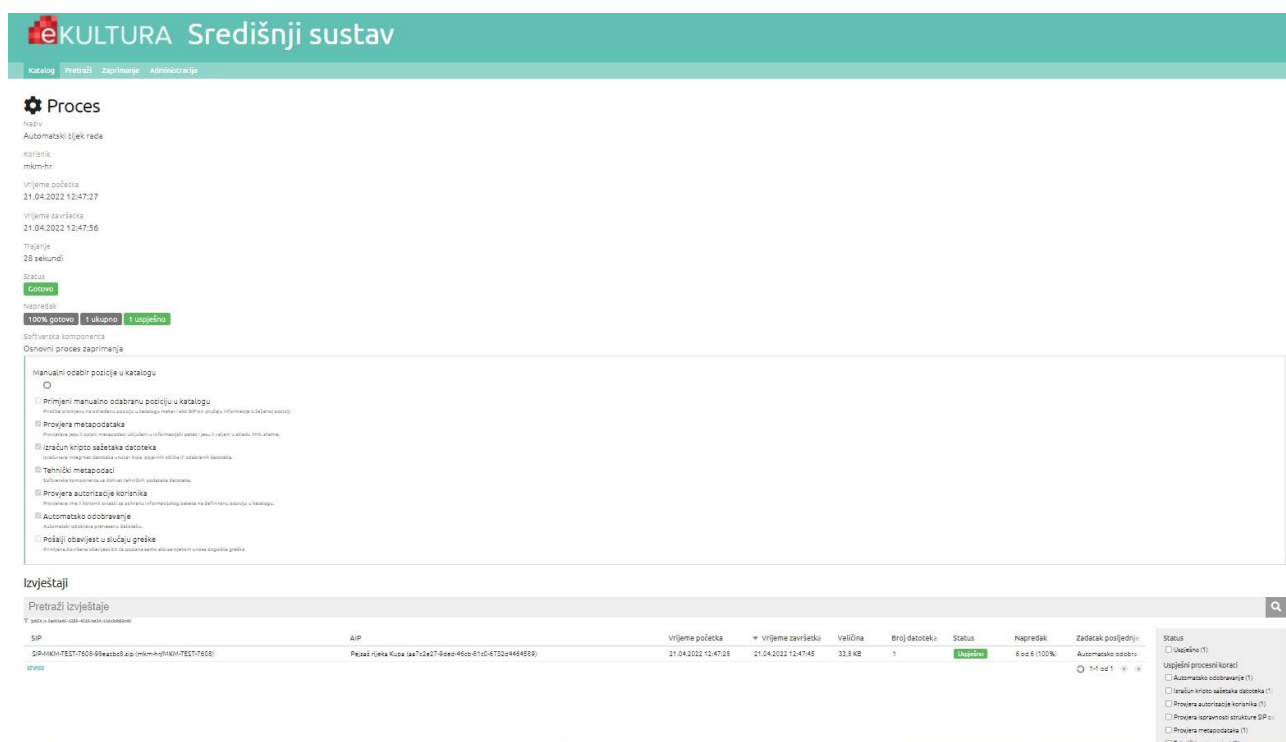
eKULTURA Središnji sustav

Katalog Pretraži Zaprimanje Administracija

Proces

Naziv
Automatski tijek rada

Korisnik
mkm-hr

Vrijeme početka
21.04.2022 12:47:27

Vrijeme završetka
21.04.2022 12:47:56

Trajanje
28 sekundi

Status
Gotovo

Napredak
100% gotovo 1 ukupno 1 uspješno

Softverska komponenta
Osnovni proces zaprimanja

Manualni odabir pozicije u katalogu

Primjeni manualno odabranu poziciju u katalogu
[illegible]

Provjera metapodataka
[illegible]

Izračun kripto sažetaka datoteka
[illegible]

Tehnički metapodaci
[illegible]

Provjera autorizacije korisnika
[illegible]

Automatsko odobravanje
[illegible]

Pošalji obavijest u slučaju greške
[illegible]

Izvještaji

Pretraži izvještaje
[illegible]

| SIP | AIP | Vrijeme početka | Vrijeme završetka | Veličina | Broj datoteka | Status | Napredak | Zadatak posljednje |
|---|---|---|---|---|---|---|---|---|
| SIP-MKM-TEST-7608-98eacbc8.zip (mkm-hr/MKM-TEST-7608) | Pejzaž rijeka Kupa (aa7c2e27-9ded-46cb-81c0-6732d4464589) | 21.04.2022 12:47:28 | 21.04.2022 12:47:45 | 33,8 KB | 1 | Uspješno | 6 od 6 (100%) | Automatsko odobra |

Izvoz

1-1 od 1

Status
Uspješno (1)
Uspješni procesni koraci
Automatsko odobravanje (1)
Izračun kripto sažetaka datoteka (1
Provjera autorizacije korisnika (1)
Provjera ispravnosti strukture SIP pa
Provjera metapodataka (1)